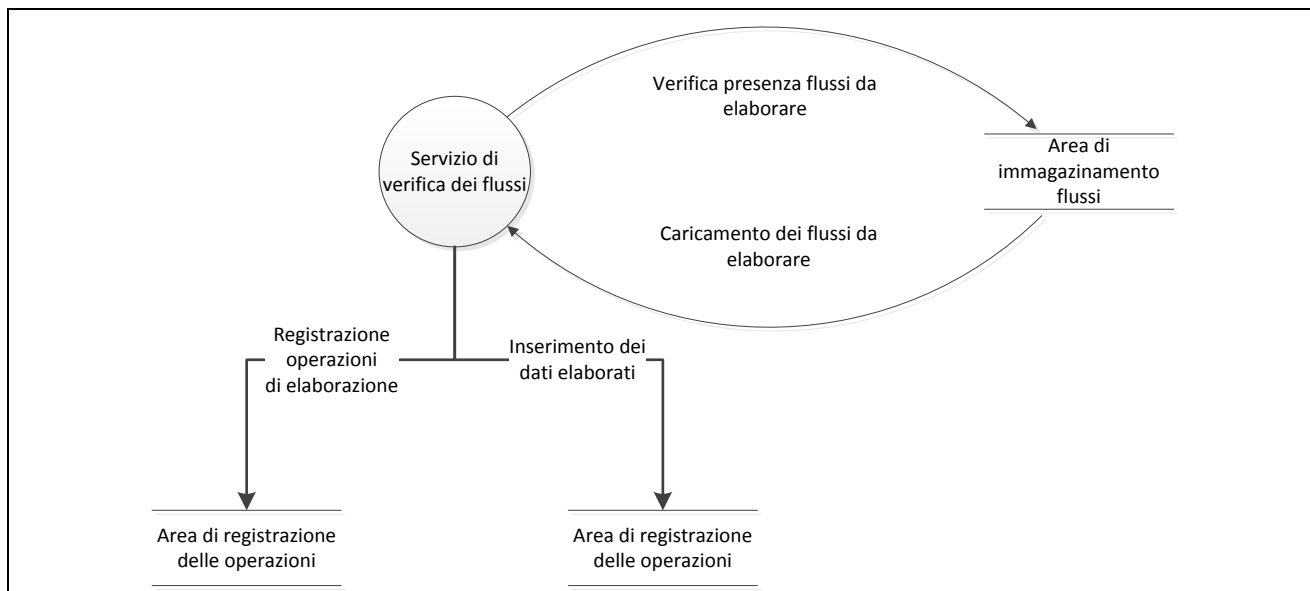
Verifica presenza flussi da elaborare

Servizio di verifica dei flussi

Area di immagazinamento flussi

Caricamento dei flussi da elaborare

Registrazione operazioni di elaborazione

Inserimento dei dati elaborati

Area di registrazione delle operazioni

Area di registrazione delle operazioni